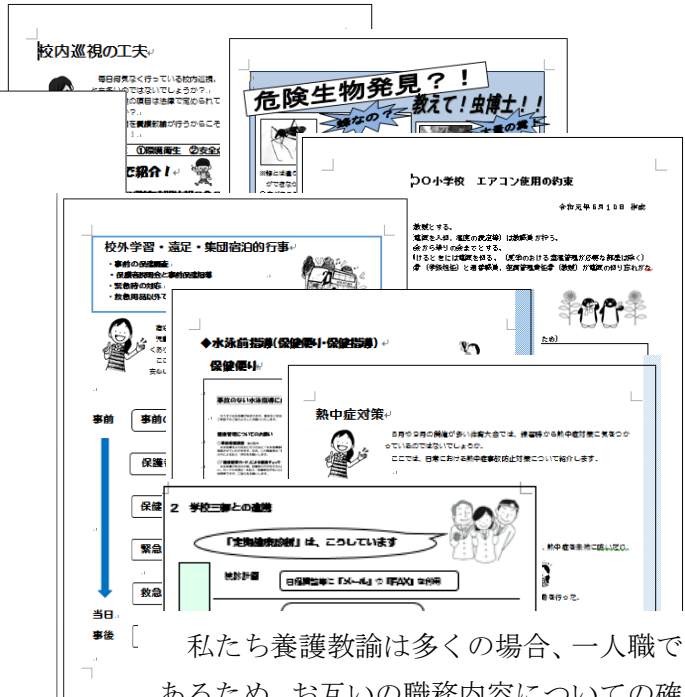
校内巡視の工夫

毎日何気なく行っている校内巡視、
の項目は法律で定められて
養護教諭が行うからこそ
①環境衛生 ②安全
で紹介！

危険生物発見？！
教えて！虫博士！！

○○小学校 エアコン使用の約束

令和元年6月10日 制定

校外学習・遠足・集団宿泊的行事

・事前の保健調査
・保護者説明会と事前保健指導
・緊急時の対応
・救急用品以下

事前

事前

保健

保健

緊急

救急

当日

事後

◆水泳前指導（保健便り・保健指導）

保健便り

熱中症対策

ここでは、日常における熱中症事故防止対策について紹介します。

2 学校三師との連携

「学校保健委員会」は、こうしています

検診計画

日程調整に「メール」や「FAX」を利用

私たち養護教諭は多くの場合、一人職で
あるため、お互いの職務内容についての確